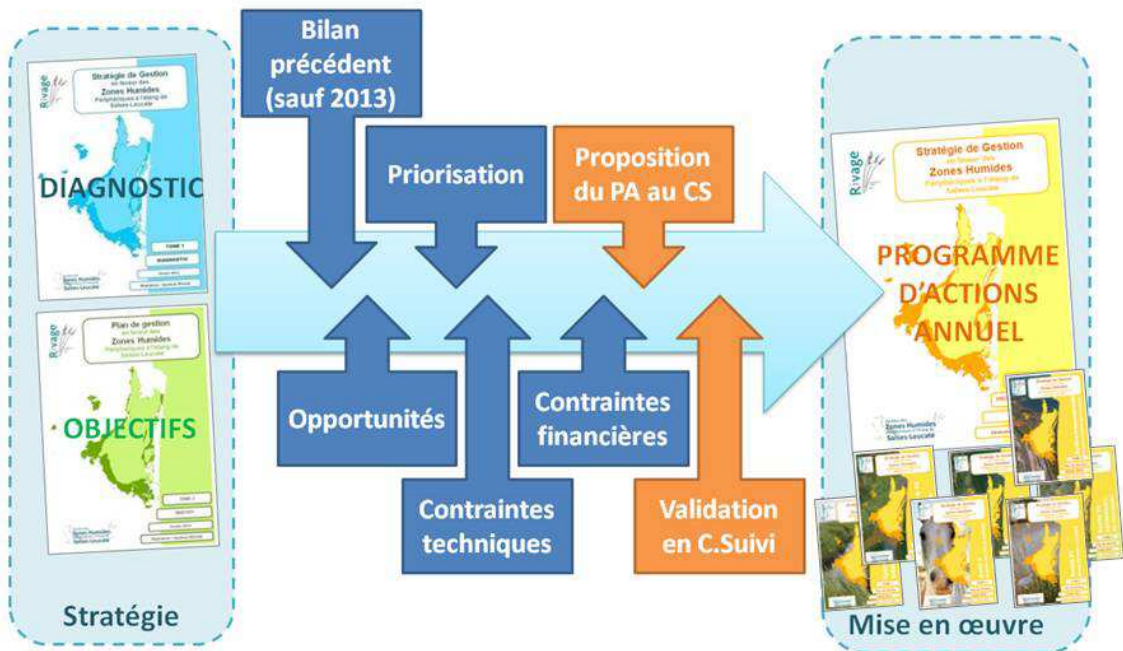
Rivage

Stratégie de Gestion en faveur des Zones Humides Périphériques à l'étang de Salses-Leucate

DIAGNOSTIC

TOME 1

DIAGNOSTIC

Rivage

Plan de gestion en faveur des Zones Humides Périphériques à l'étang de Salses-Leucate

OBJECTIFS

TOME 2

Stratégie

Bilan précédent (sauf 2013)

Priorisation

Proposition du PA au CS

Opportunités

Contraintes financières

Contraintes techniques

Validation en C.Suivi

Rivage

Stratégie de Gestion en faveur des Zones Humides Périphériques à l'étang de Salses-Leucate

PROGRAMME D'ACTIONS ANNUEL

Zones Humides Salses-Leucate

Mise en œuvre